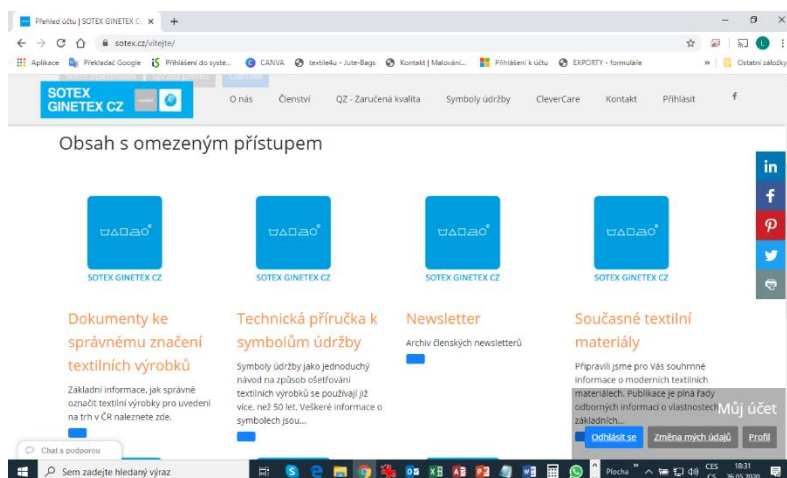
Přehled účtu | SOTEX GINETEX CZ ×
+

sotex.cz/vitejte/

Aplikace
Překladač Google
Přihlášení do systé...
CANVA
textile4u - Jute-Bags
Kontakt | Malování...
Přihlášení k účtu
EXPORTY - formuláře
Ostatní záložky

SOTEX GINETEX CZ

O nás
Členství
QZ - Zaručená kvalita
Symboly údržby
CleverCare
Kontakt
Přihlásit

Obsah s omezeným přístupem

SOTEX GINETEX CZ

Dokumenty ke správnému značení textilních výrobků

Základní informace, jak správně označit textilní výrobky pro uvedení na trh v ČR naleznete zde.

SOTEX GINETEX CZ

Technická příručka k symbolům údržby

Symboly údržby jako jednoduchý návod na způsob ošetřování textilních výrobků se používají již více, než 50 let. Veškeré informace o symbolech jsou...

SOTEX GINETEX CZ

Newsletter

Archiv členských newsletterů

SOTEX GINETEX CZ

Současné textilní materiály

Připravili jsme pro Vás souhrnné informace o moderních textilních materiálech. Publikace je plná řady odborných informací o vlastnostech základních...

Můj účet

Odhlásit se
Změna mých údajů
Profil

Chat s podporou

Sem zadejte hledaný výraz

Plocha
CES CS
18:31
26.05.2020